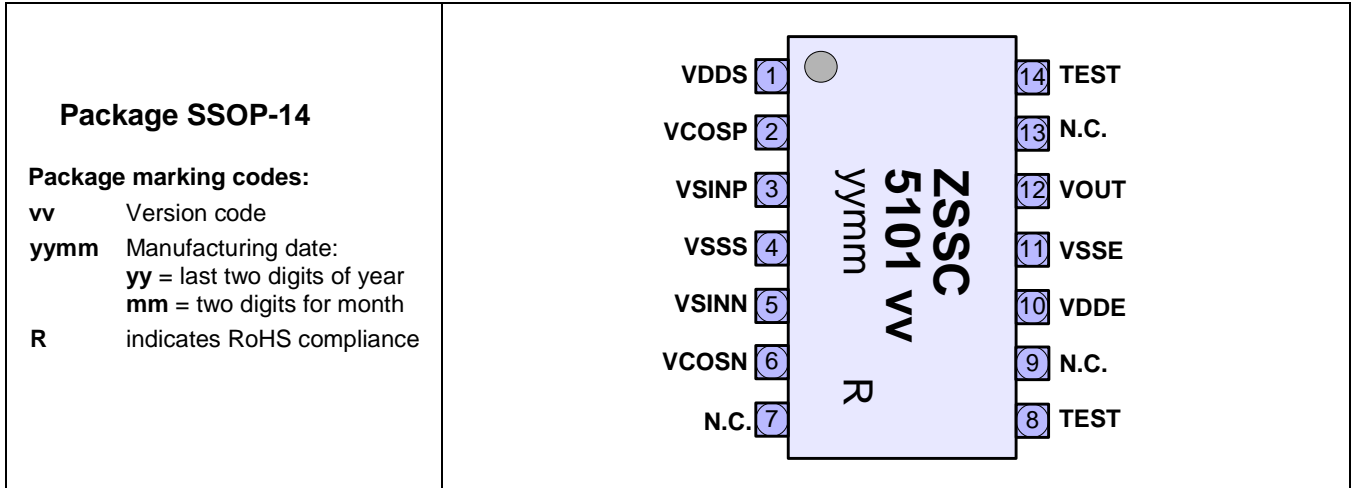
Package SSOP-14

Package marking codes:

| | |
|---|---|
| vv | Version code |
| yymm | Manufacturing date: yy = last two digits of year mm = two digits for month |
| R | indicates RoHS compliance |

VDDS 1
VCOSP 2
VSINP 3
VSSS 4
VSINN 5
VCOSN 6
N.C. 7

14 TEST
13 N.C.
12 VOUT
11 VSSE
10 VDDE
9 N.C.
8 TEST

ZSSC
5101 vv
yymm
R